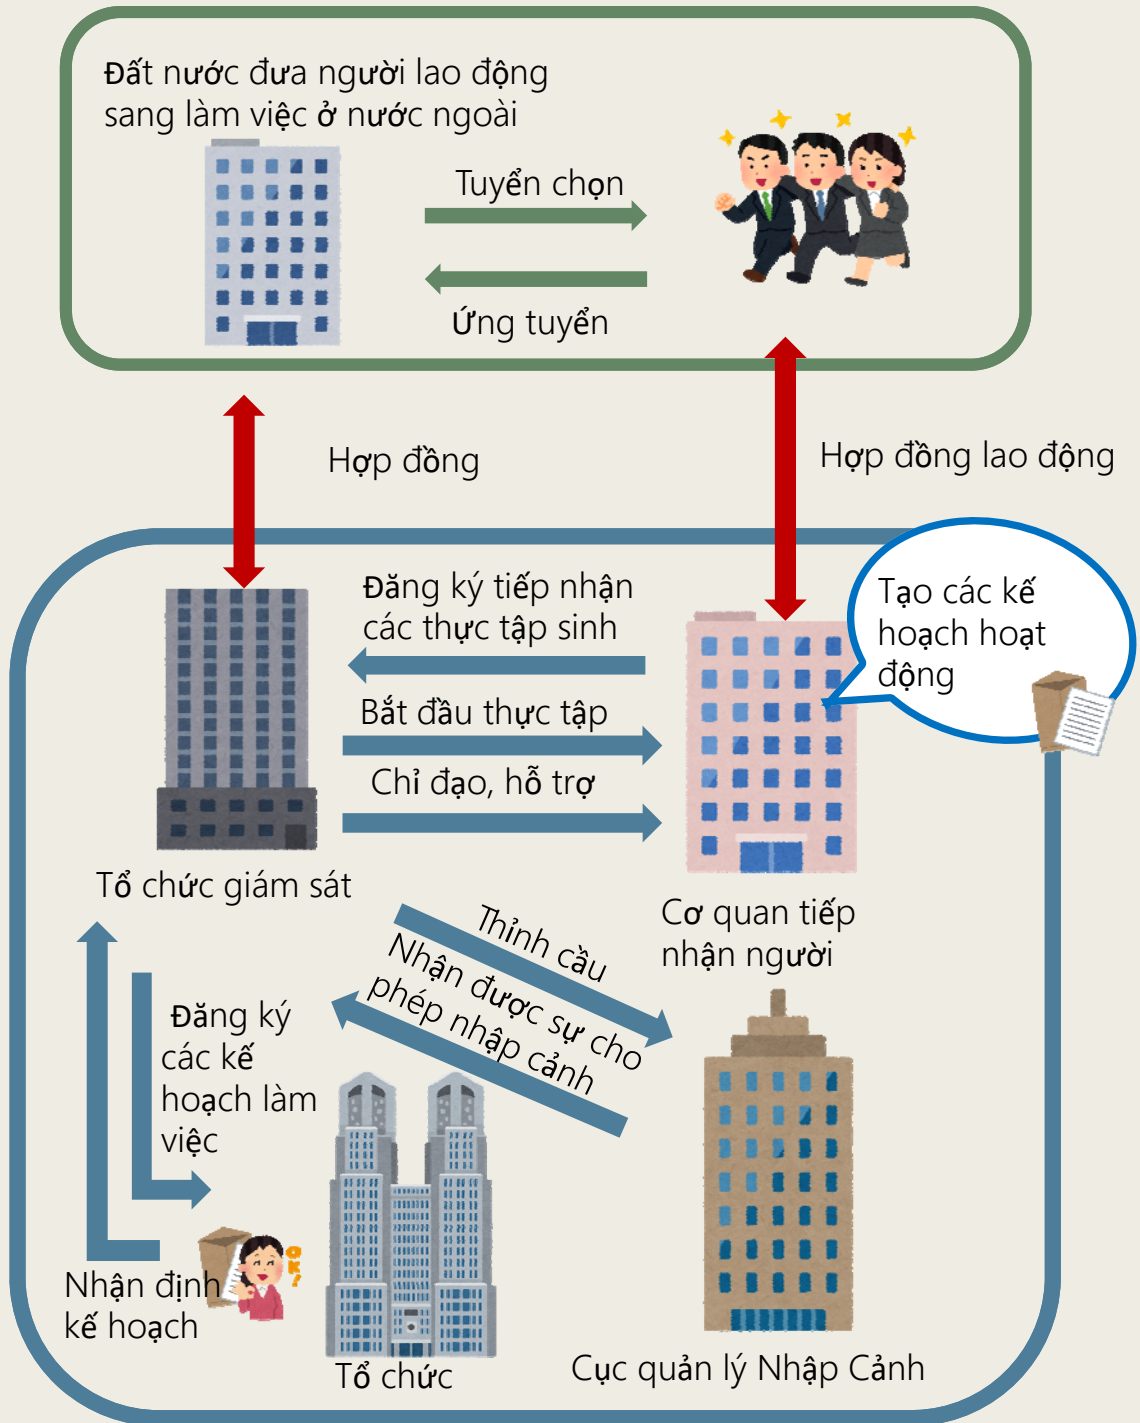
Đất nước đưa người lao động sang làm việc ở nước ngoài

Tuyển chọn

Ứng tuyển

Hợp đồng

Hợp đồng lao động

Đăng ký tiếp nhận các thực tập sinh

Tạo các kế hoạch hoạt động

Bắt đầu thực tập

Chỉ đạo, hỗ trợ

Tổ chức giám sát

Cơ quan tiếp nhận người

Thỉnh cầu

Nhận được sự cho phép nhập cảnh

Đăng ký các kế hoạch làm việc

Nhận định kế hoạch

OK!

Tổ chức

Cục quản lý Nhập Cảnh